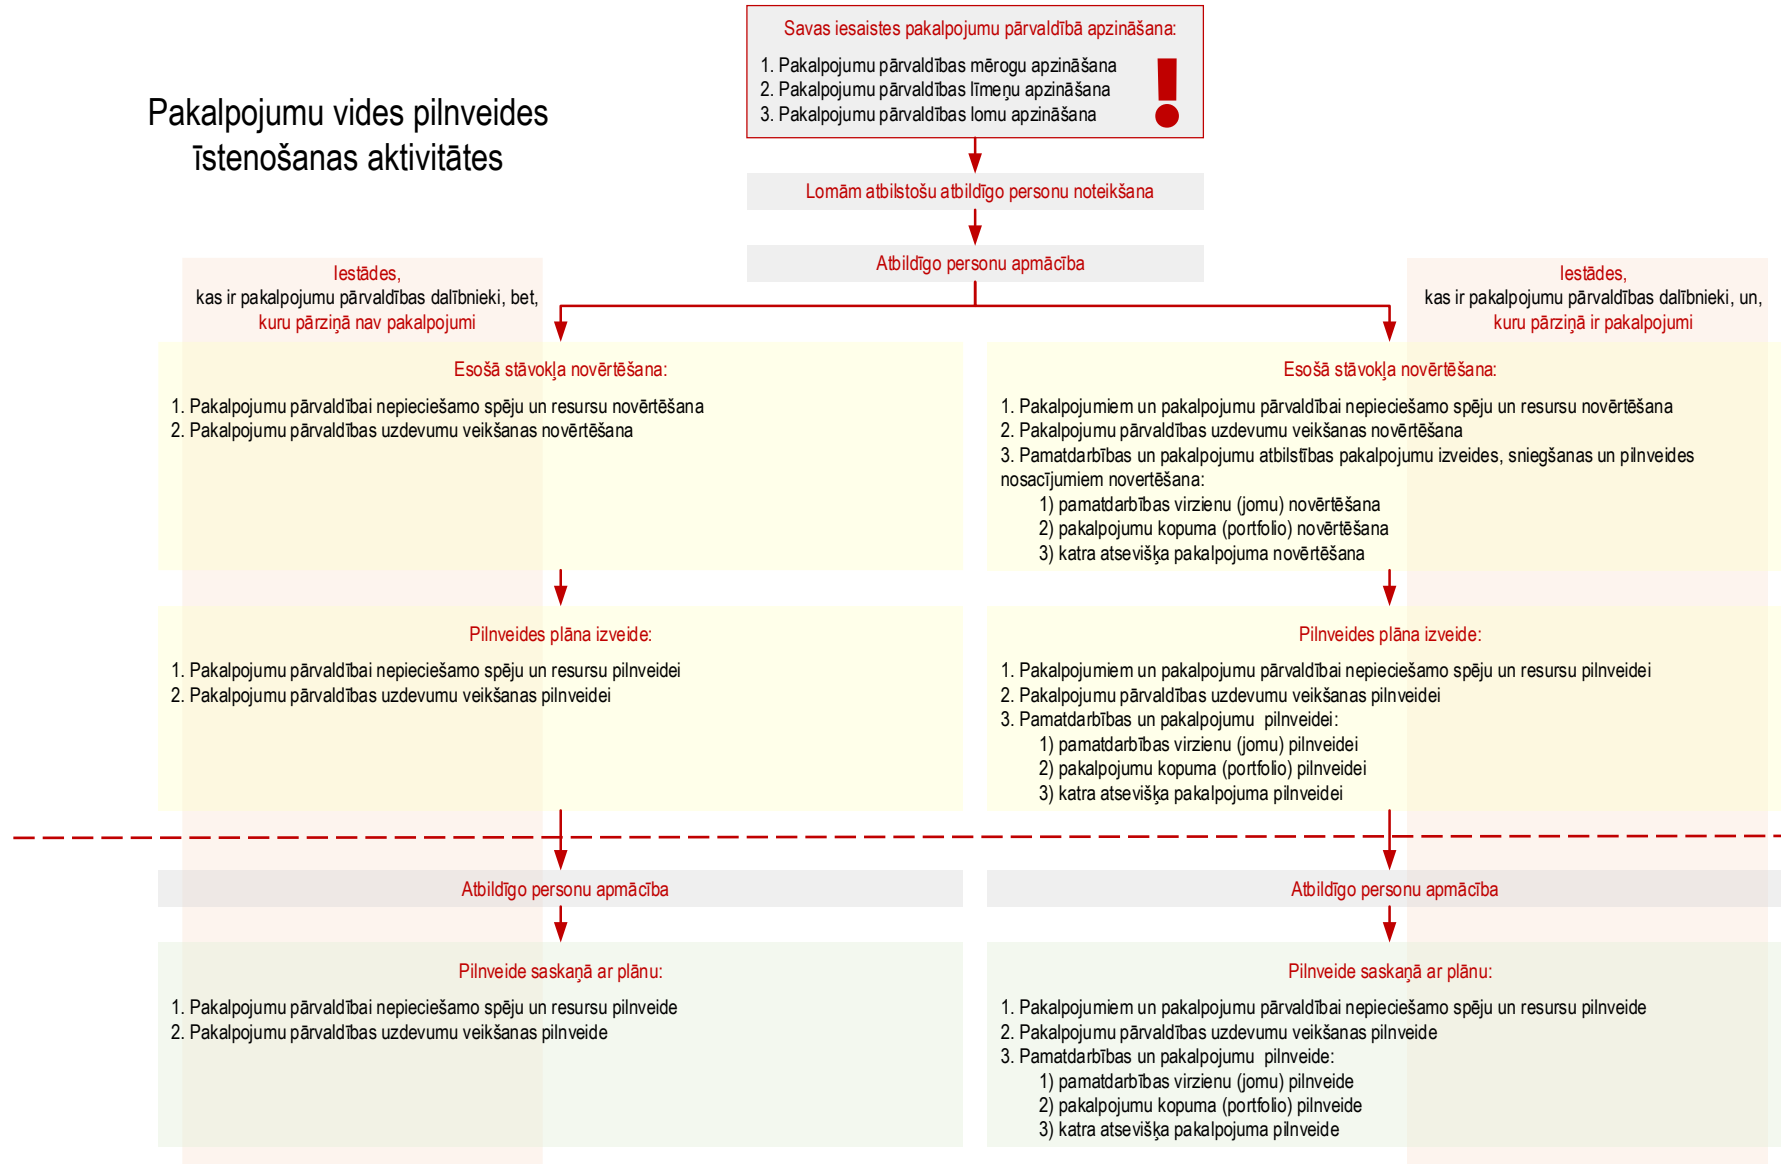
Pakalpojumu vides pilnveides īstenošanas aktivitātes

Savas iesaistes pakalpojumu pārvaldībā apzināšana:

1. Pakalpojumu pārvaldības mērogu apzināšana
2. Pakalpojumu pārvaldības līmeņu apzināšana
3. Pakalpojumu pārvaldības lomu apzināšana

!

Lomām atbilstošu atbildīgo personu noteikšana

Atbildīgo personu apmācība

Iestādes, kas ir pakalpojumu pārvaldības dalībnieki, bet, kuru pārziņā nav pakalpojumi

Esošā stāvokļa novērtēšana:

1. Pakalpojumu pārvaldībai nepieciešamo spēju un resursu novērtēšana
2. Pakalpojumu pārvaldības uzdevumu veikšanas novērtēšana

Pilnveides plāna izveide:

1. Pakalpojumu pārvaldībai nepieciešamo spēju un resursu pilnveidei
2. Pakalpojumu pārvaldības uzdevumu veikšanas pilnveidei

Atbildīgo personu apmācība

Pilnveide saskaņā ar plānu:

1. Pakalpojumu pārvaldībai nepieciešamo spēju un resursu pilnveide
2. Pakalpojumu pārvaldības uzdevumu veikšanas pilnveide

Iestādes, kas ir pakalpojumu pārvaldības dalībnieki, un, kuru pārziņā ir pakalpojumi

Esošā stāvokļa novērtēšana:

1. Pakalpojumiem un pakalpojumu pārvaldībai nepieciešamo spēju un resursu novērtēšana
2. Pakalpojumu pārvaldības uzdevumu veikšanas novērtēšana
3. Pamatdarbības un pakalpojumu atbilstības pakalpojumu izveides, sniegšanas un pilnveides nosacījumiem novertēšana:
1) pamatdarbības virzienu (jomu) novērtēšana
2) pakalpojumu kopuma (portfolio) novērtēšana
3) katra atsevišķa pakalpojuma novērtēšana

Pilnveides plāna izveide:

1. Pakalpojumiem un pakalpojumu pārvaldībai nepieciešamo spēju un resursu pilnveidei
2. Pakalpojumu pārvaldības uzdevumu veikšanas pilnveidei
3. Pamatdarbības un pakalpojumu pilnveidei:
1) pamatdarbības virzienu (jomu) pilnveidei
2) pakalpojumu kopuma (portfolio) pilnveidei
3) katra atsevišķa pakalpojuma pilnveidei

Atbildīgo personu apmācība

Pilnveide saskaņā ar plānu:

1. Pakalpojumiem un pakalpojumu pārvaldībai nepieciešamo spēju un resursu pilnveide
2. Pakalpojumu pārvaldības uzdevumu veikšanas pilnveide
3. Pamatdarbības un pakalpojumu pilnveide:
1) pamatdarbības virzienu (jomu) pilnveide
2) pakalpojumu kopuma (portfolio) pilnveide
3) katra atsevišķa pakalpojuma pilnveide